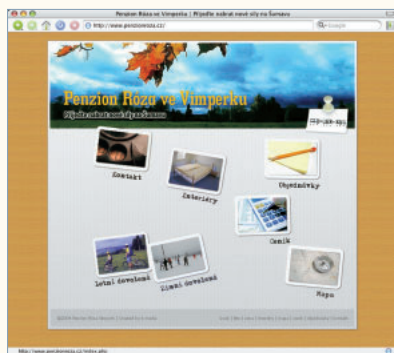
Penzion Róza ve Vimperku | Přijeďte nabrat nové síly na Šumavu

http://www.penzionroza.cz/

Google

Penzion Róza ve Vimperku

Přijeďte nabrat nové síly na Šumavu

Kontakt

Interiéry

Objednávky

Ceník

Letní dovolená

Zimní dovolená

Mapa

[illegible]

http://www.penzionroza.cz/index.php